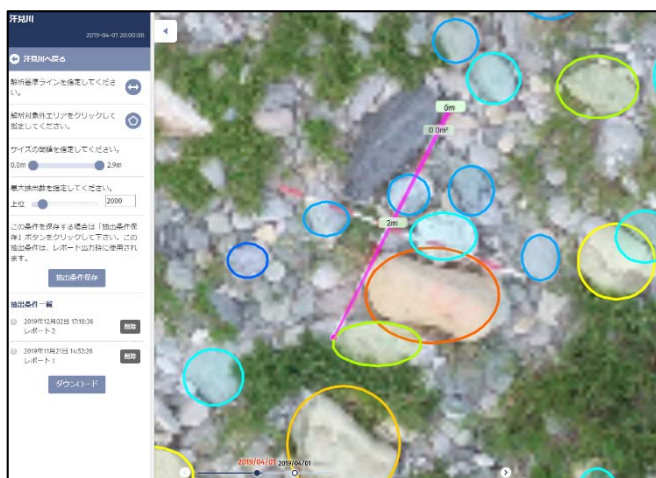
汗見川
2019-04-01 20:00:00

汗見川へ戻る

解析基準ラインを指定してください。

解析対象外エリアをクリックして指定してください。

サイズの範囲を指定してください。
0.2m 2.9m

最大抽出数を指定してください。
上位 2000

この条件を保存する場合は「抽出条件保存」ボタンをクリックして下さい。この抽出条件は、レポート出力時に使用されます。

抽出条件保存

抽出条件一覧

2019年12月02日 17:18:26
レポート2
削除

2019年11月21日 14:52:26
レポート1
削除

ダウンロード

0m
0.0m²
2m

2019/04/01 2019/04/01